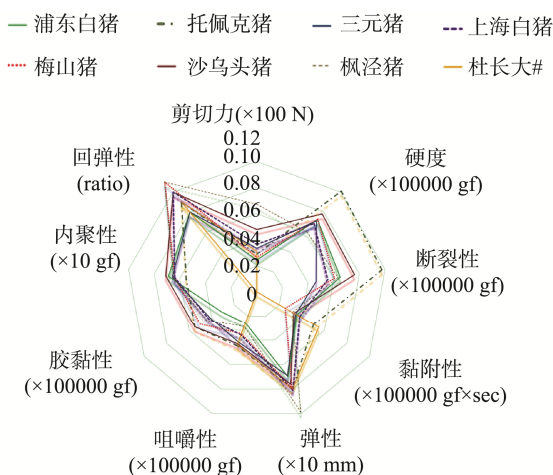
浦东白猪
托佩克猪
三元猪
上海白猪
梅山猪
沙乌头猪
枫泾猪
杜长大#

剪切力(×100 N)
0.12
0.10
0.08
0.06
0.04
0.02
0

硬度
(×100000 gf)

断裂性
(×100000 gf)

黏附性
(×100000 gf×sec)

弹性
(×10 mm)

咀嚼性
(×100000 gf)

胶黏性
(×100000 gf)

内聚性
(×10 gf)

回弹性
(ratio)